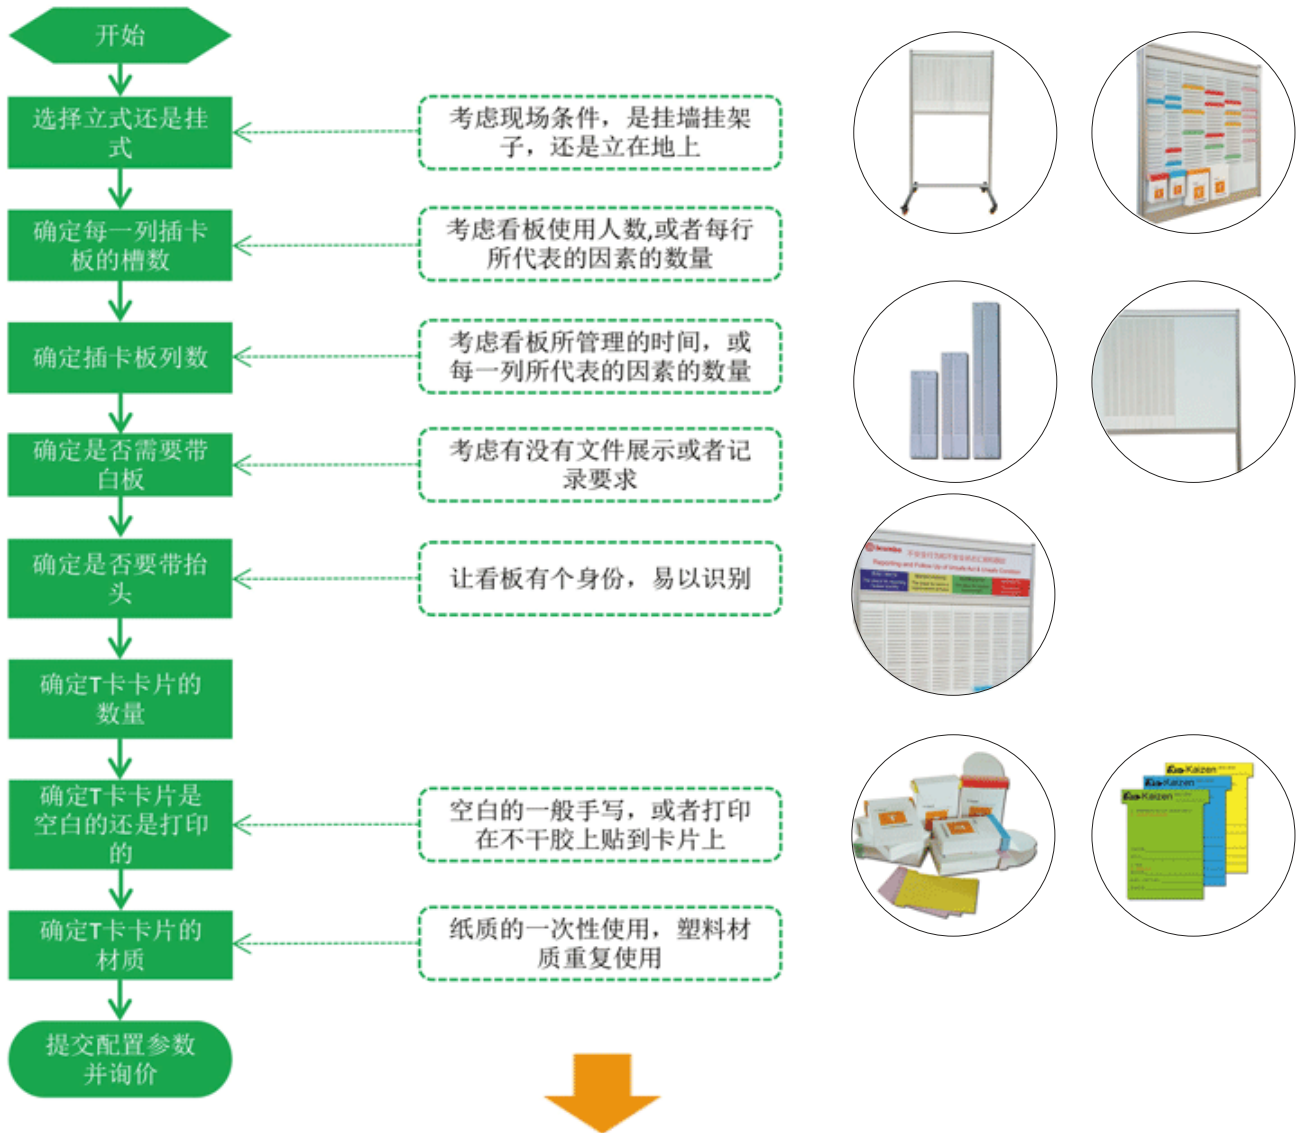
开始

选择立式还是挂式

考虑现场条件，是挂墙挂架子，还是立在地上

确定每一列插卡板的槽数

考虑看板使用人数,或者每行所代表的因素的数量

确定插卡板列数

考虑看板所管理的时间，或每一列所代表的因素的数量

确定是否需要带白板

考虑有没有文件展示或者记录要求

确定是否要带抬头

让看板有个身份，易以识别

确定T卡卡片的数量

确定T卡卡片是空白的还是打印的

空白的一般手写，或者打印在不干胶上贴到卡片上

确定T卡卡片的材质

纸质的一次性使用，塑料材质重复使用

提交配置参数并询价

Kaizen
Kaizen
Kaizen